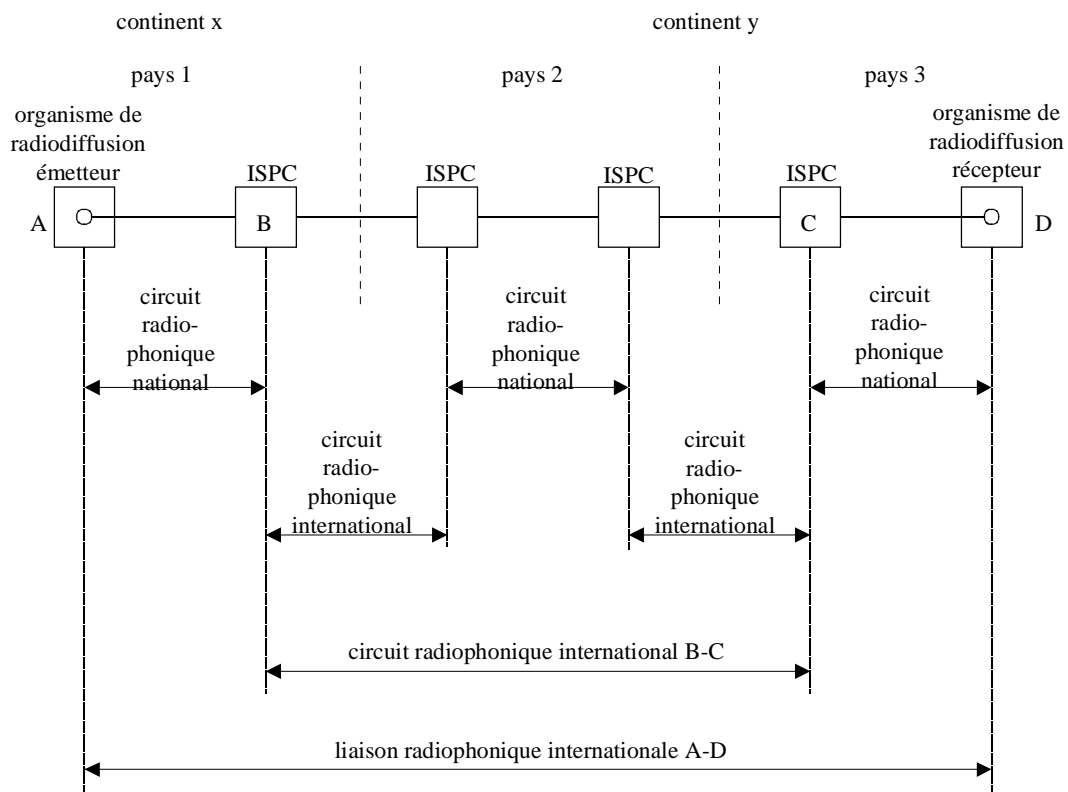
continent x

continent y

pays 1

pays 2

pays 3

organisme de radiodiffusion émetteur

ISPC

ISPC

ISPC

ISPC

organisme de radiodiffusion récepteur

A

B

C

D

circuit radiophonique national

circuit radiophonique national

circuit radiophonique national

circuit radiophonique international

circuit radiophonique international

circuit radiophonique international B-C

liaison radiophonique internationale A-D